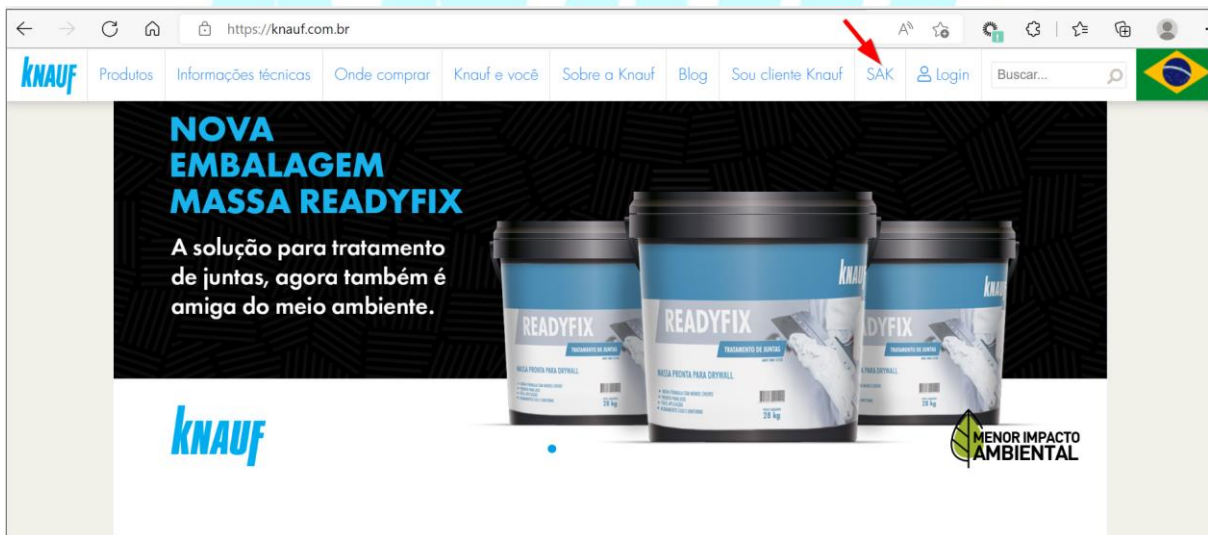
https://knauf.com.br

KNAUF Produtos Informações técnicas Onde comprar Knauf e você Sobre a Knauf Blog Sou cliente Knauf SAK Login Buscar...

NOVA EMBALAGEM MASSA READYFIX

A solução para tratamento de juntas, agora também é amiga do meio ambiente.

READYFIX
TRATAMENTO DE JUNTAS
MASSA PRONTA PARA DRYWALL
28 kg

KNAUF

KNAUF

MENOR IMPACTO AMBIENTAL